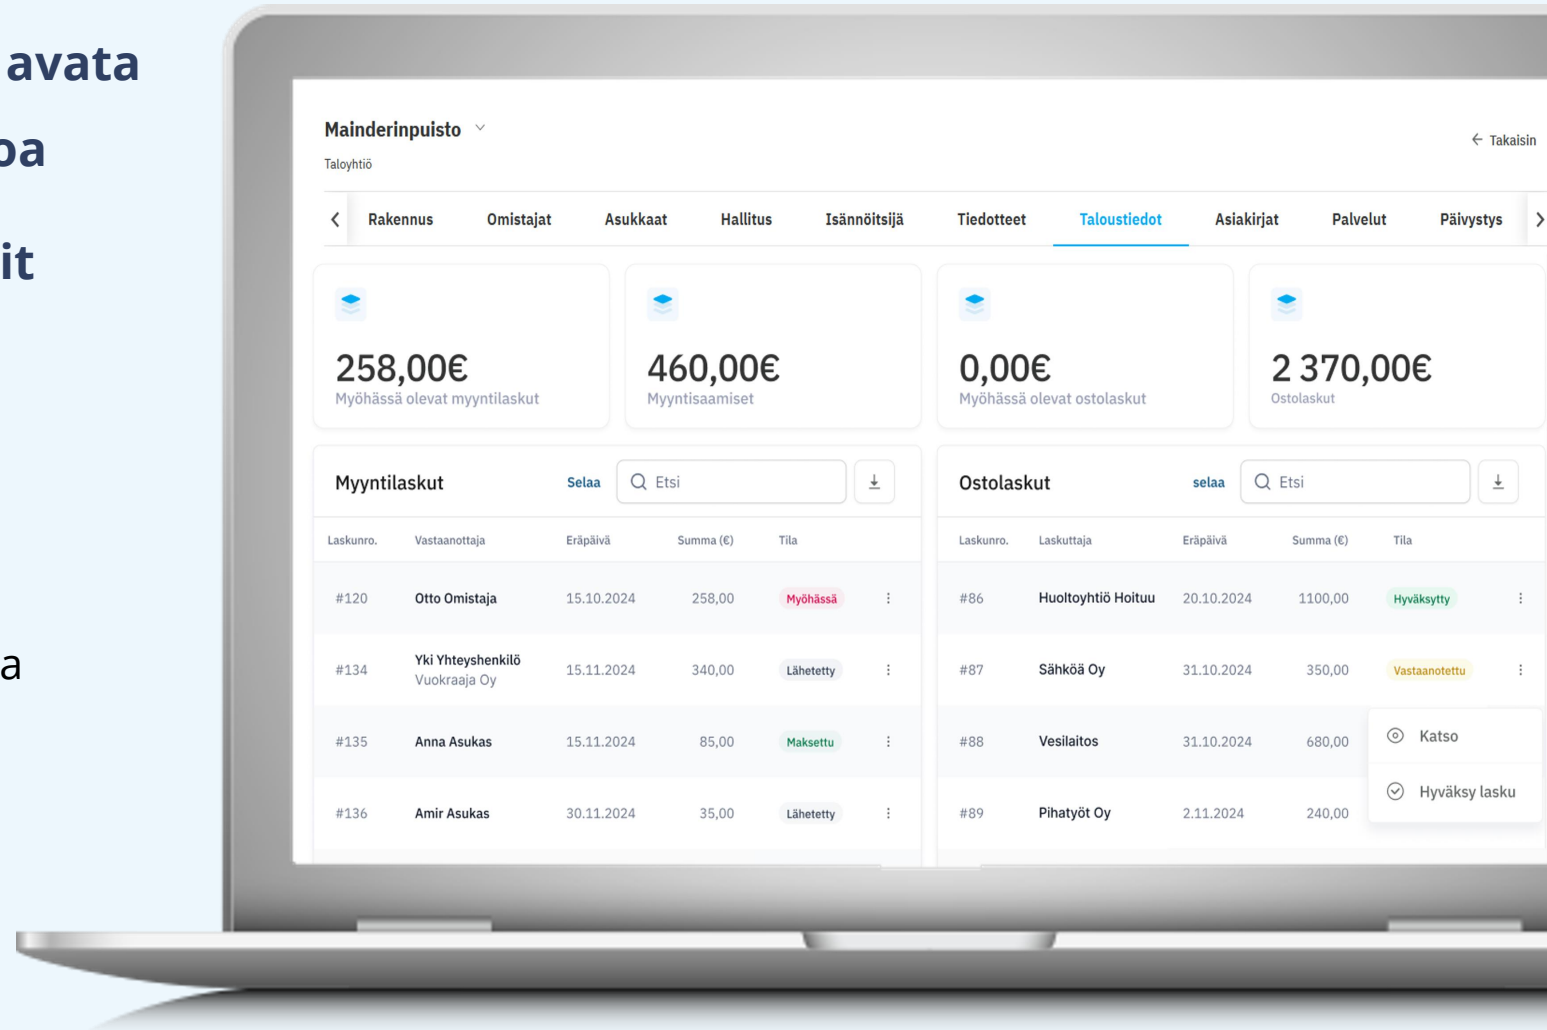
avata

pa

it

a

Mainderinpuisto

Taloyhtiö

← Takaisin

Rakennus Omistajat Asukkaat Hallitus Isännöitsijä Tiedotteet Taloustiedot Asiakirjat Palvelut Päivystys

258,00€
Myöhässä olevat myyntilaskut

460,00€
Myyntisaamiset

0,00€
Myöhässä olevat ostolaskut

2 370,00€
Ostolaskut

Myyntilaskut Selaa Etsi

| Laskunro. | Vastaanottaja | Eräpäivä | Summa (€) | Tila |
|---|---|---|---|---|
| #120 | Otto Omistaja | 15.10.2024 | 258,00 | Myöhässä |
| #134 | Yki Yhteyshenkilö Vuokraaja Oy | 15.11.2024 | 340,00 | Lähetetty |
| #135 | Anna Asukas | 15.11.2024 | 85,00 | Maksettu |
| #136 | Amir Asukas | 30.11.2024 | 35,00 | Lähetetty |

Ostolaskut selaa Etsi

| Laskunro. | Laskuttaja | Eräpäivä | Summa (€) | Tila |
|---|---|---|---|---|
| #86 | Huoltoyhtiö Hoituu | 20.10.2024 | 1100,00 | Hyväksytty |
| #87 | Sähköä Oy | 31.10.2024 | 350,00 | Vastaanotettu |
| #88 | Vesilaitos | 31.10.2024 | 680,00 | |
| #89 | Pihatyöt Oy | 2.11.2024 | 240,00 | |

Katso

Hyväksy lasku